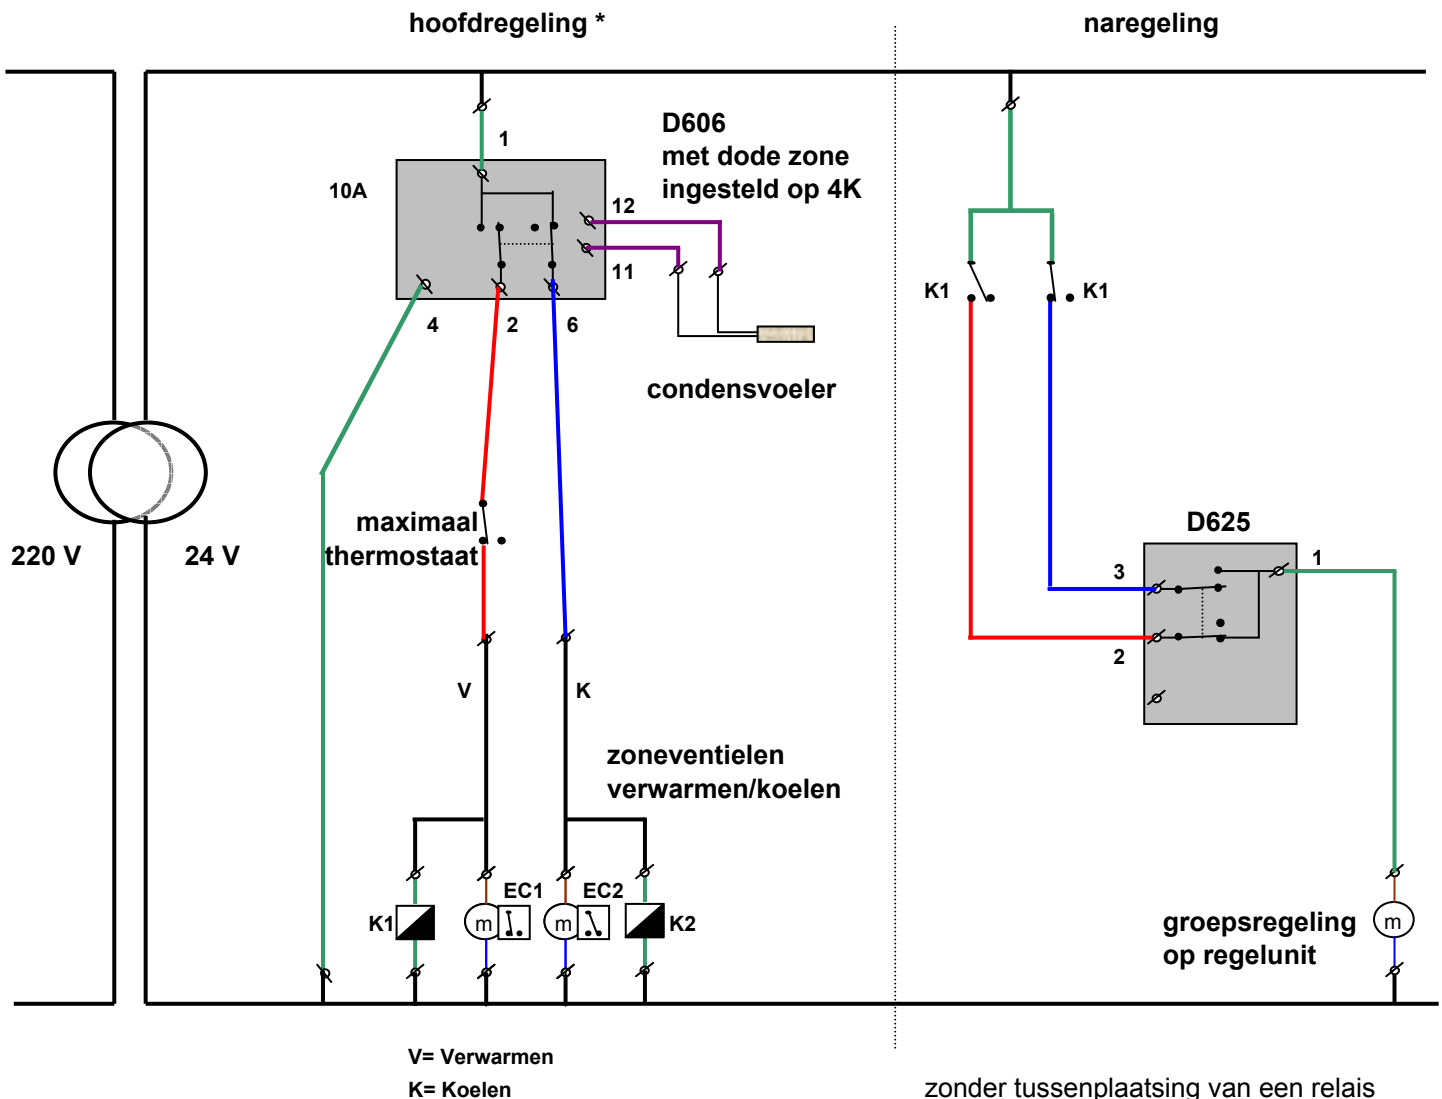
hoofdregeling *

naregeling

1

D606
met dode zone
ingesteld op 4K

10A

12

11

4

2

6

condensvoeler

K1

K1

D625

3

1

2

220 V

24 V

maximaal
thermostaat

V

K

zoneventielen
verwarmen/koelen

EC1

EC2

K1

m

m

K2

groepsregeling
op regelunit

m

V= Verwarmen
K= Koelen

zonder tussenplaatsing van een relais